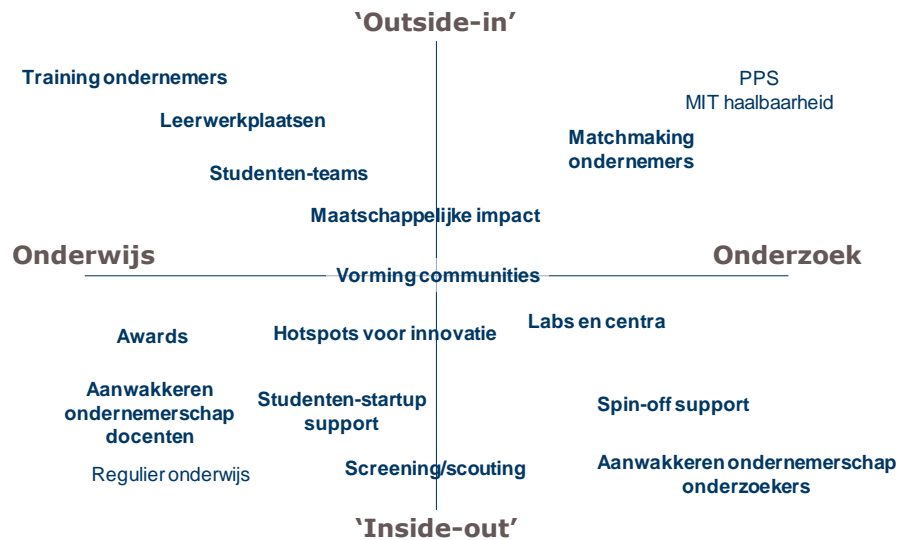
'Outside-in'

Training ondernemers

PPS
MIT haalbaarheid

Leerwerkplaatsen

Matchmaking ondernemers

Studenten-teams

Maatschappelijke impact

Onderwijs

Onderzoek

Vorming communities

Awards

Hotspots voor innovatie

Labs en centra

Aanwakkeren ondernemerschap docenten

Studenten-startup support

Spin-off support

Regulier onderwijs

Screening/scouting

Aanwakkeren ondernemerschap onderzoekers

'Inside-out'